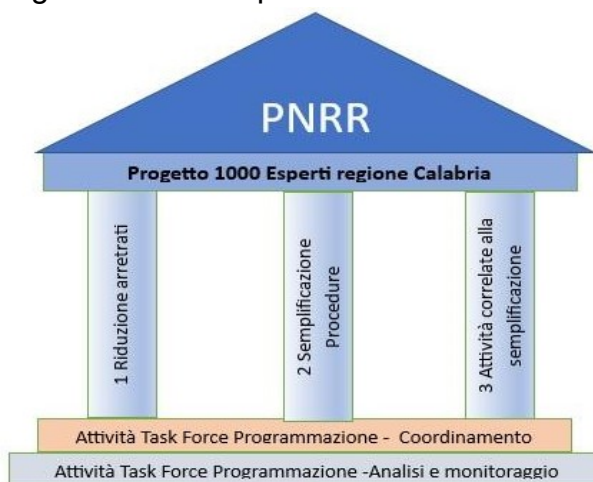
PNRR

Progetto 1000 Esperti regione Calabria

1 Riduzione arretrati

2 Semplificazione Procedure

3 Attività correlate alla semplificazione

Attività Task Force Programmazione - Coordinamento

Attività Task Force Programmazione -Analisi e monitoraggio